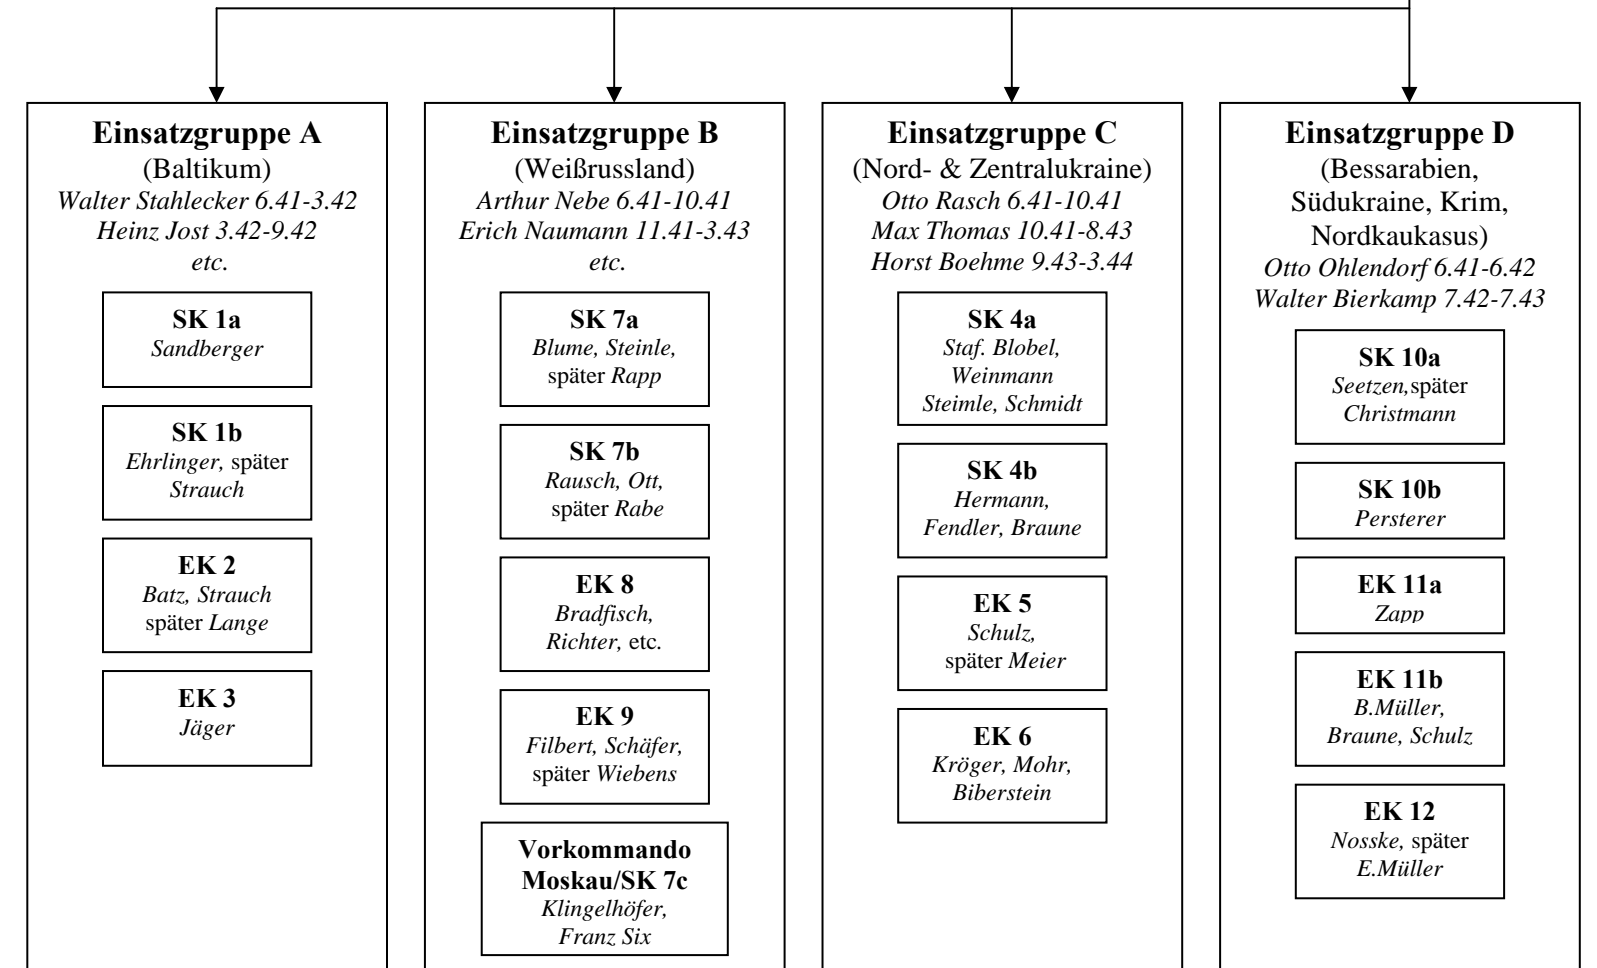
**Einsatzgruppe A**
(Baltikum)
*Walter Stahlecker 6.41-3.42*
*Heinz Jost 3.42-9.42*
*etc.*

**SK 1a**
*Sandberger*

**SK 1b**
*Ehrlinger,* später *Strauch*

**EK 2**
*Batz, Strauch* später *Lange*

**EK 3**
*Jäger*

**Einsatzgruppe B**
(Weißrussland)
*Arthur Nebe 6.41-10.41*
*Erich Naumann 11.41-3.43*
*etc.*

**SK 7a**
*Blume, Steinle,* später *Rapp*

**SK 7b**
*Rausch, Ott,* später *Rabe*

**EK 8**
*Bradfisch, Richter,* etc.

**EK 9**
*Filbert, Schäfer,* später *Wiebens*

**Vorkommando Moskau/SK 7c**
*Klingelhöfer, Franz Six*

**Einsatzgruppe C**
(Nord- & Zentralukraine)
*Otto Rasch 6.41-10.41*
*Max Thomas 10.41-8.43*
*Horst Boehme 9.43-3.44*

**SK 4a**
*Staf. Blobel, Weinmann Steimle, Schmidt*

**SK 4b**
*Hermann, Fendler, Braune*

**EK 5**
*Schulz,* später *Meier*

**EK 6**
*Kröger, Mohr, Biberstein*

**Einsatzgruppe D**
(Bessarabien, Südukraine, Krim, Nordkaukasus)
*Otto Ohlendorf 6.41-6.42*
*Walter Bierkamp 7.42-7.43*

**SK 10a**
*Seetzen,* später *Christmann*

**SK 10b**
*Persterer*

**EK 11a**
*Zapp*

**EK 11b**
*B.Müller, Braune, Schulz*

**EK 12**
*Nosske,* später *E.Müller*